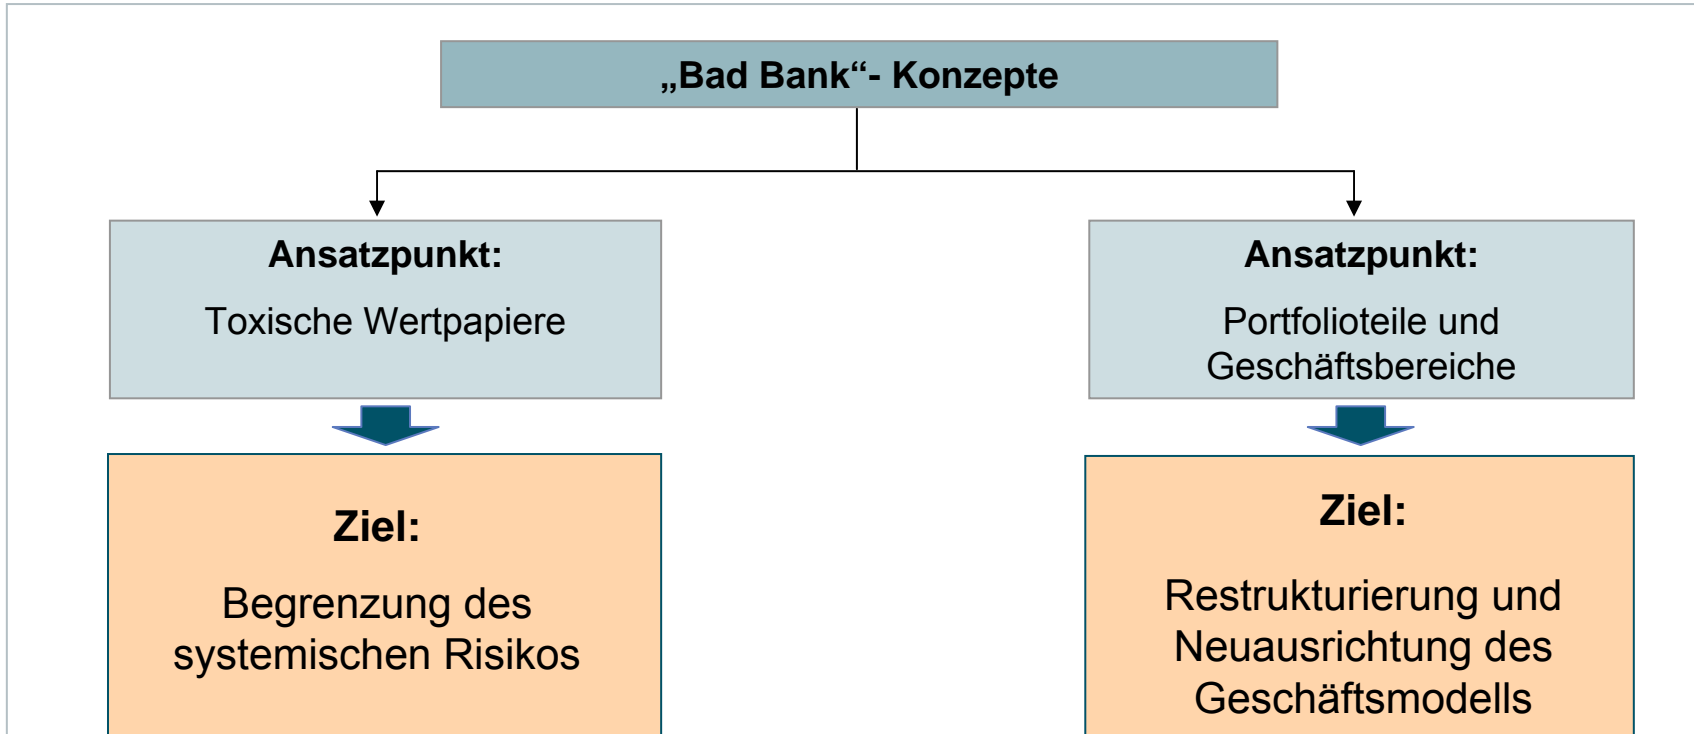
„Bad Bank“- Konzepte

Ansatzpunkt:

Toxische Wertpapiere

Ansatzpunkt:

Portfolioteile und Geschäftsbereiche

Ziel:

Begrenzung des systemischen Risikos

Ziel:

Restrukturierung und Neuausrichtung des Geschäftsmodells